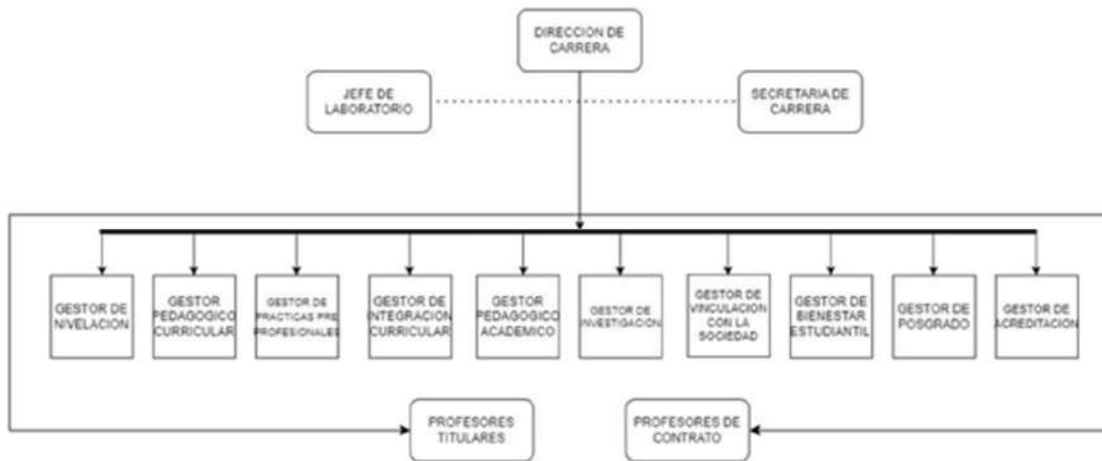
DIRECCION DE CARRERA

JEFE DE LABORATORIO

SECRETARIA DE CARRERA

GESTOR DE NIVELACION

GESTOR PEDAGOGICO CURRICULAR

GESTOR DE PRACTICAS PRE PROFESIONALES

GESTOR DE INTEGRACION CURRICULAR

GESTOR PEDAGOGICO ACADEMICO

GESTOR DE INVESTIGACION

GESTOR DE VINCULACION CON LA SOCIEDAD

GESTOR DE BIENESTAR ESTUDIANTIL

GESTOR DE POSGRADO

GESTOR DE ACREDITACION

PROFESORES TITULARES

PROFESORES DE CONTRATO